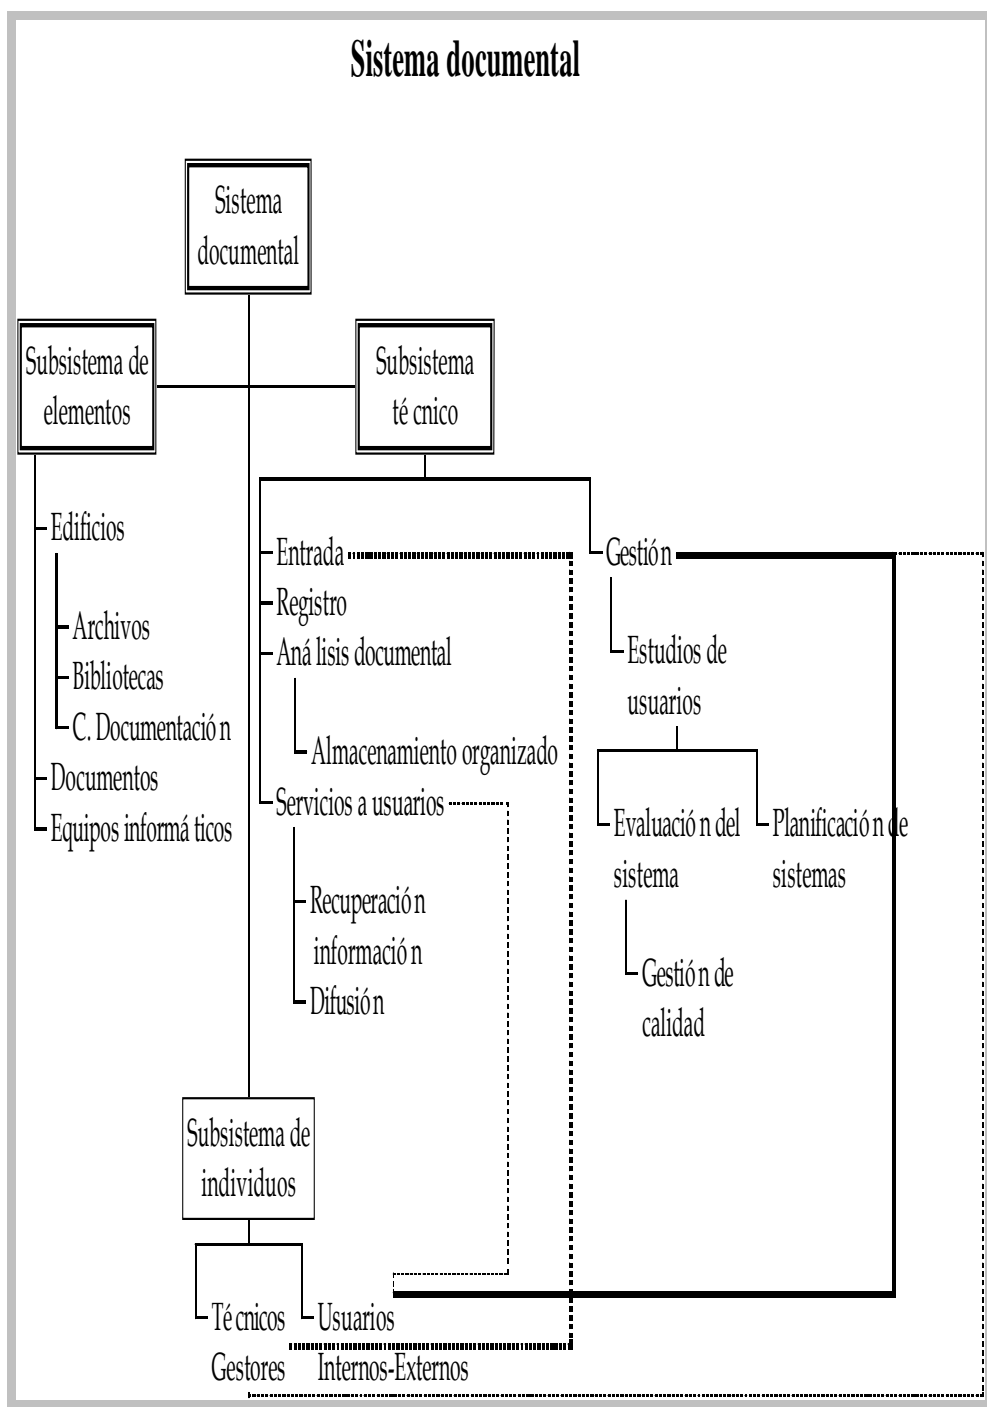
Sistema documental

Sistema documental

Subsistema de elementos

Subsistema té cnico

Edificios

Archivos

Bibliotecas

C. Documentació n

Documentos

Equipos informá ticos

Entrada

Registro

Aná lisis documental

Almacenamiento organizado

Servicios a usuarios

Recuperació n informació n

Difusió n

Gestió n

Estudios de usuarios

Evaluació n del sistema

Planificació n de sistemas

Gestió n de calidad

Subsistema de individuos

Té cnicos Gestores

Usuarios Internos-Externos